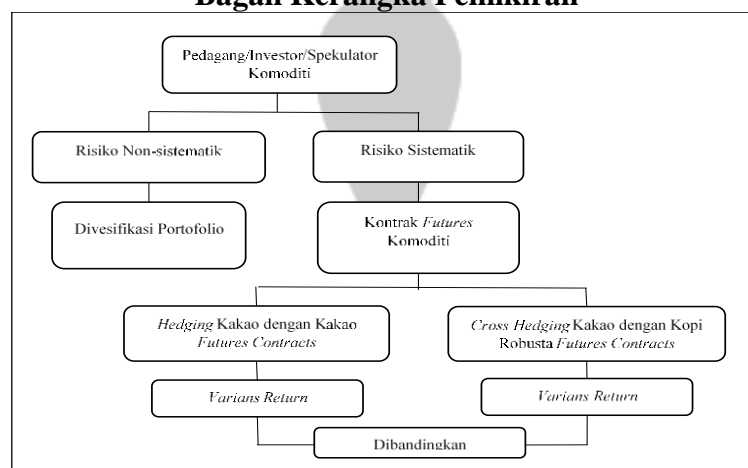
Bagan Kerangka Pemikiran

Pedagang/Investor/Spekulator Komoditi

Risiko Non-sistematik

Risiko Sistematik

Divesifikasi Portofolio

Kontrak *Futures* Komoditi

*Hedging* Kakao dengan Kakao *Futures Contracts*

*Cross Hedging* Kakao dengan Kopi Robusta *Futures Contracts*

*Varians Return*

*Varians Return*

Dibandingkan